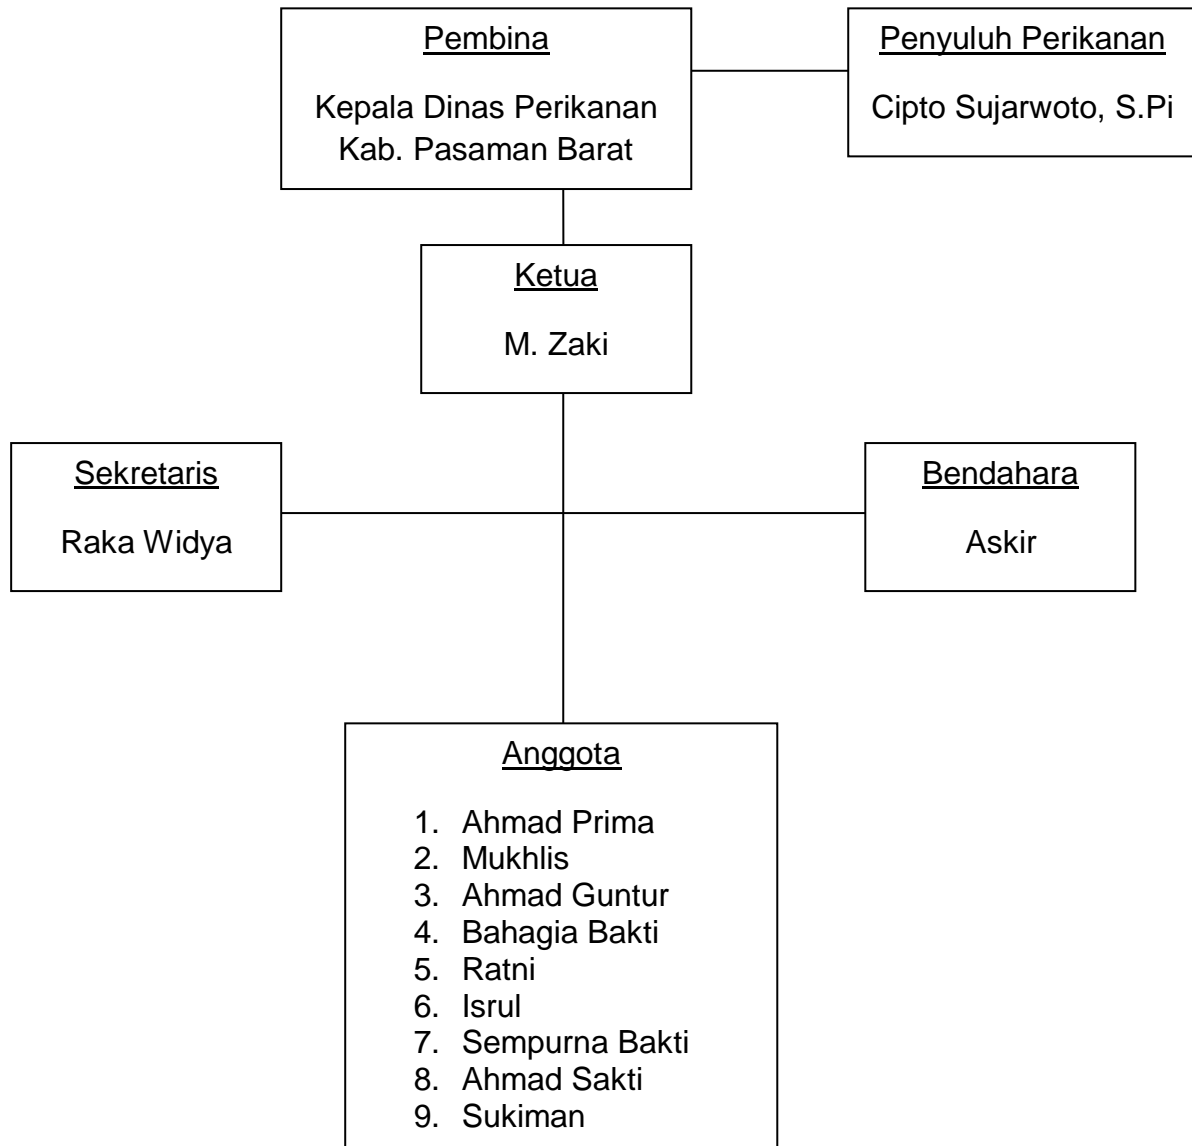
Pembina

Kepala Dinas Perikanan Kab. Pasaman Barat

Penyuluh Perikanan

Cipto Sujarwoto, S.Pi

Ketua

M. Zaki

Sekretaris

Raka Widya

Bendahara

Askir

Anggota

1. Ahmad Prima
2. Mukhlis
3. Ahmad Guntur
4. Bahagia Bakti
5. Ratni
6. Isrul
7. Sempurna Bakti
8. Ahmad Sakti
9. Sukiman